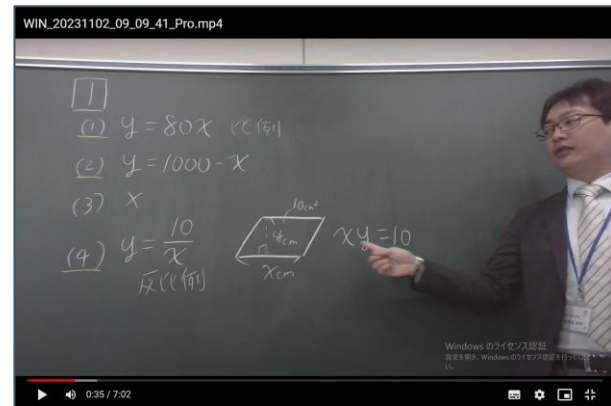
WIN_20231102_09_09_41_Pro.mp4

1

(1) $y = 80x$ 比例

(2) $y = 1000 - x$

(3) $x$

(4) $y = \frac{10}{x}$

反比例

$10cm^2$

$y cm$

$x cm$

$xy = 10$

Windows のライセンス認証

設定を開き、Windows のライセンス認証を行ってください。

0:35 / 7:02